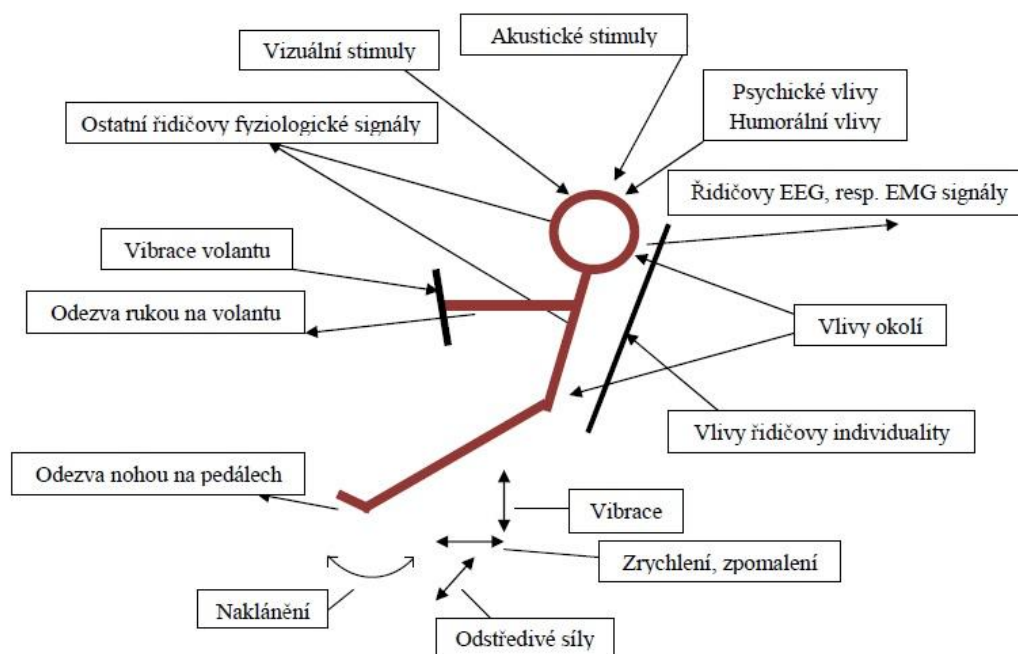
Akustické stimuly

Vizuální stimuly

Psychické vlivy
Humorální vlivy

Ostatní řidičovy fyziologické signály

Řidičovy EEG, resp. EMG signály

Vibrace volantu

Odezva rukou na volantu

Vlivy okolí

Vlivy řidičovy individuality

Odezva nohou na pedálech

Vibrace

Zrychlení, zpomalení

Naklánění

Odstředivé síly